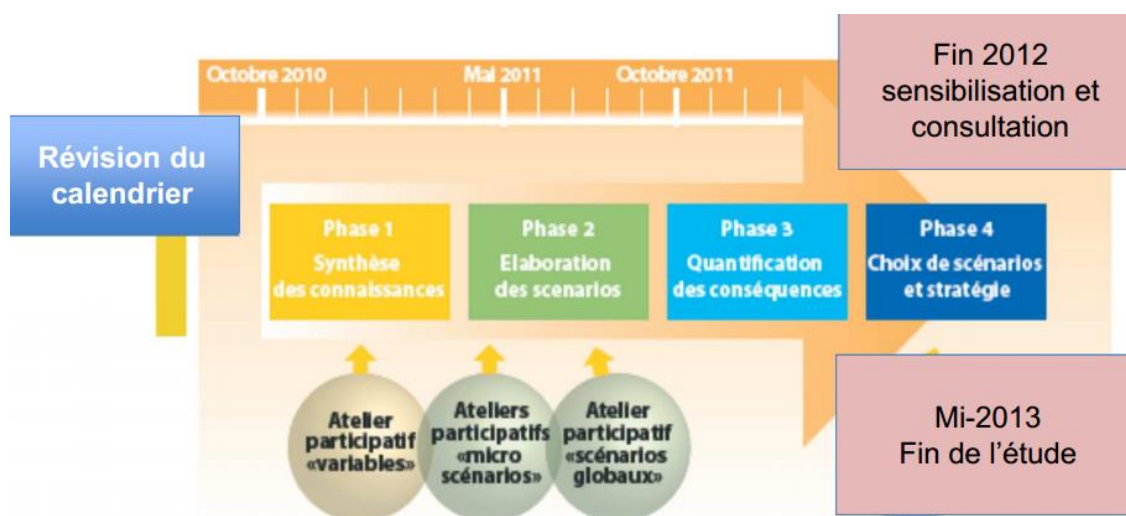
Octobre 2010
Mai 2011
Octobre 2011

Fin 2012
sensibilisation et consultation

Révision du calendrier

Phase 1
Synthèse des connaissances

Phase 2
Elaboration des scenarios

Phase 3
Quantification des conséquences

Phase 4
Choix de scénarios et stratégie

Atelier participatif «variables»

Ateliers participatifs «micro scénarios»

Atelier participatif «scénarios globaux»

Mi-2013
Fin de l'étude